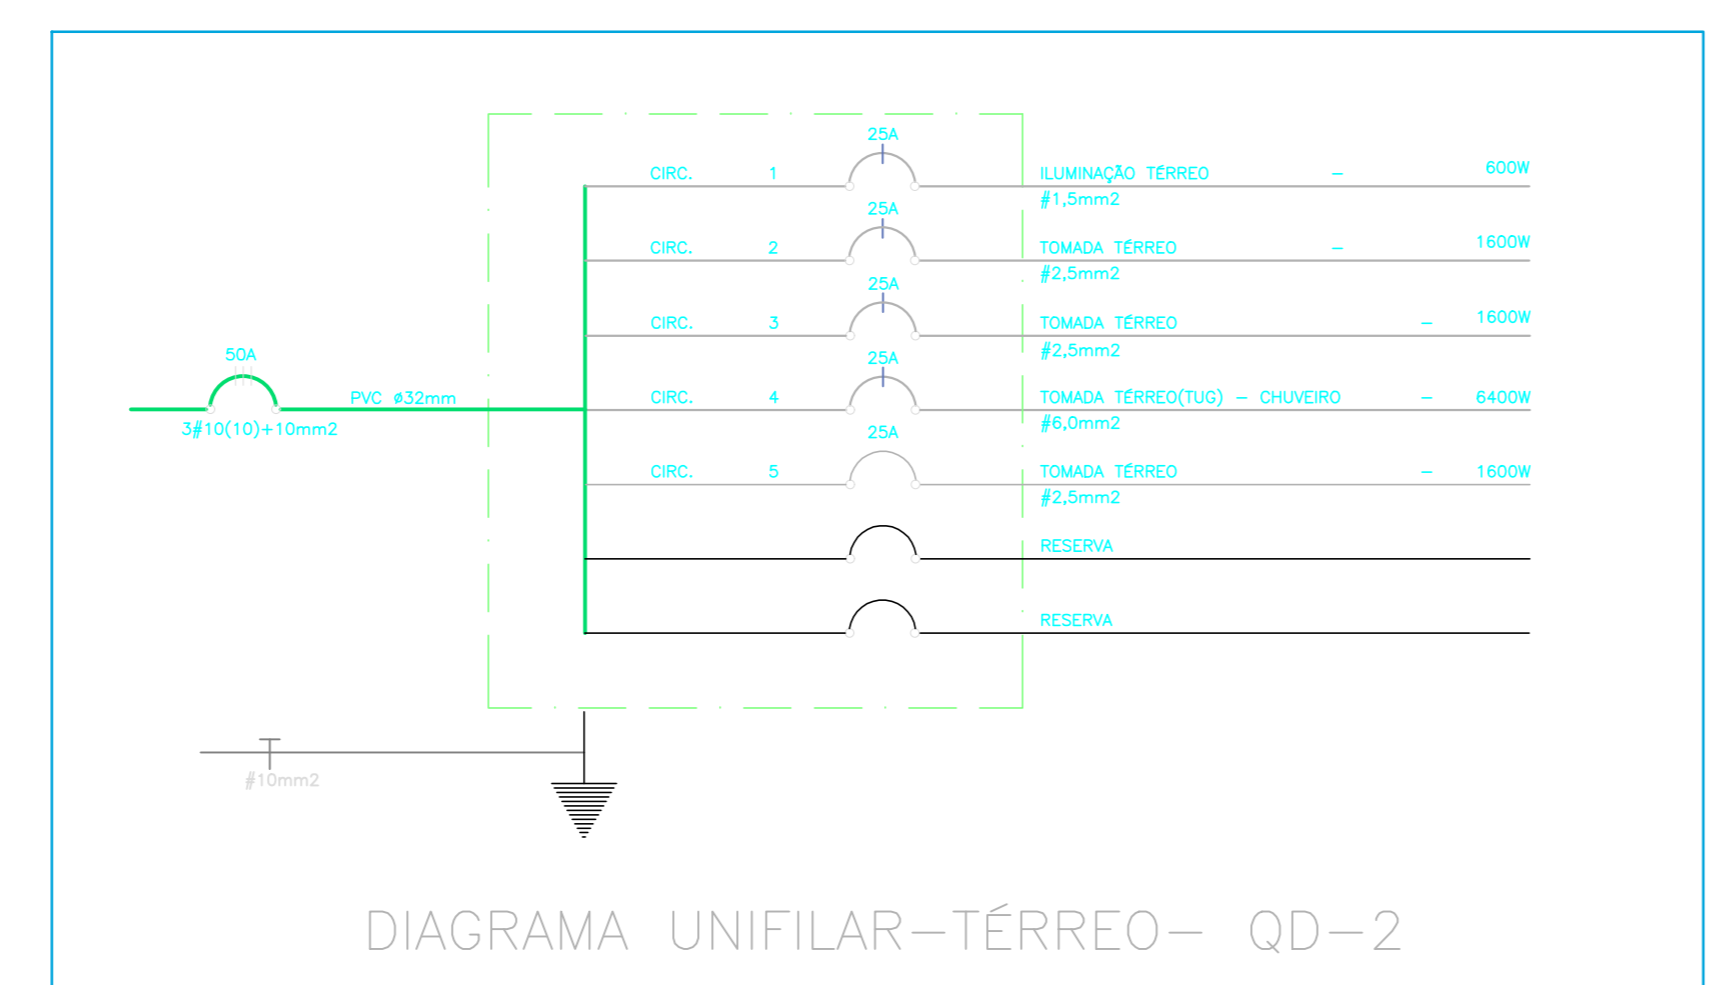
25A

CIRC. 1

ILUMINAÇÃO TÉRREO – 600W

#1,5mm2

25A

CIRC. 2

TOMADA TÉRREO – 1600W

#2,5mm2

25A

CIRC. 3

TOMADA TÉRREO – 1600W

#2,5mm2

50A

PVC ø32mm

25A

CIRC. 4

TOMADA TÉRREO(TUG) – CHUVEIRO – 6400W

3#10(10)+10mm2

#6,0mm2

25A

CIRC. 5

TOMADA TÉRREO – 1600W

#2,5mm2

RESERVA

RESERVA

#10mm2

DIAGRAMA UNIFILAR–TÉRREO– QD–2